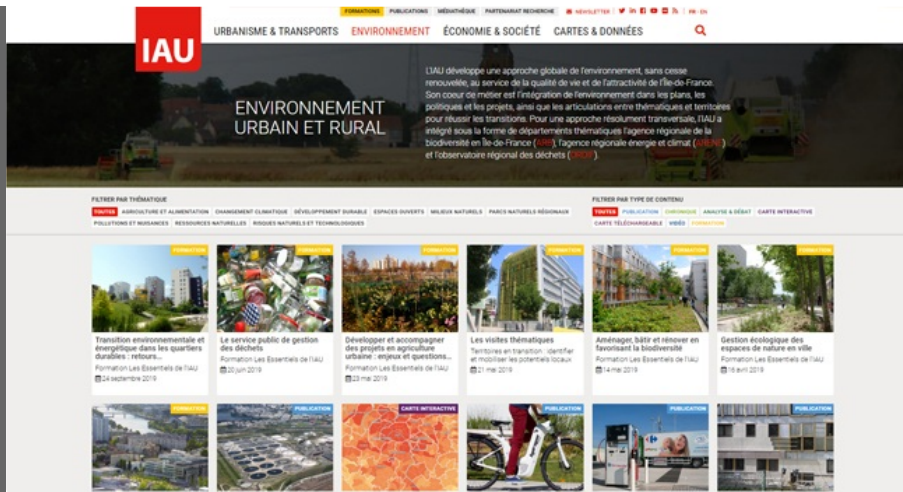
IAU

FORMATIONS PUBLICATIONS MÉDIATHÈQUE PARTENARIAT RECHERCHE NEWSLETTER FR · EN

URBANISME & TRANSPORTS ENVIRONNEMENT ÉCONOMIE & SOCIÉTÉ CARTES & DONNÉES

ENVIRONNEMENT URBAIN ET RURAL

L'IAU développe une approche globale de l'environnement, sans cesse renouvelée, au service de la qualité de vie et de l'attractivité de l'Île-de-France. Son cœur de métier est l'intégration de l'environnement dans les plans, les politiques et les projets, ainsi que les articulations entre thématiques et territoires pour réussir les transitions. Pour une approche résolument transversale, l'IAU a intégré sous la forme de départements thématiques l'agence régionale de la biodiversité en Île-de-France (ARB), l'agence régionale énergie et climat (AREC) et l'observatoire régional des déchets (ORDIF).

FILTRER PAR THÉMATIQUE
TOUTES AGRICULTURE ET ALIMENTATION CHANGEMENT CLIMATIQUE DÉVELOPPEMENT DURABLE ESPACES OUVERTS MILIEUX NATURELS PARCS NATURELS RÉGIONAUX POLLUTIONS ET NUISANCES RESSOURCES NATURELLES RISQUES NATURELS ET TECHNOLOGIQUES

FILTRER PAR TYPE DE CONTENU
TOUTES PUBLICATION CHRONIQUE ANALYSE & DÉBAT CARTE INTERACTIVE CARTE TÉLÉCHARGEABLE VIDÉO FORMATION

FORMATION
Transition environnementale et énergétique dans les quartiers durables : retours...
Formation Les Essentiels de l'IAU
24 septembre 2019

FORMATION
Le service public de gestion des déchets
Formation Les Essentiels de l'IAU
20 juin 2019

FORMATION
Développer et accompagner des projets en agriculture urbaine : enjeux et questions...
Formation Les Essentiels de l'IAU
23 mai 2019

FORMATION
Les visites thématiques
Territoires en transition : identifier et mobiliser les potentiels locaux
21 mai 2019

FORMATION
Aménager, bâtir et rénover en favorisant la biodiversité
Formation Les Essentiels de l'IAU
14 mai 2019

FORMATION
Gestion écologique des espaces de nature en ville
Formation Les Essentiels de l'IAU
16 avril 2019

FORMATION

PUBLICATION

CARTE INTERACTIVE

PUBLICATION

PUBLICATION

PUBLICATION